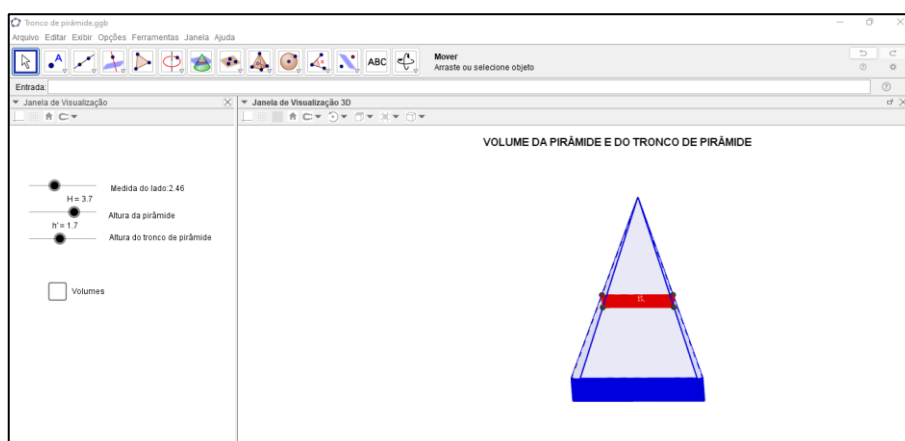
Tronco de pirâmide.ggb

Arquivo Editar Exibir Opções Ferramentas Janela Ajuda

ABC

Mover
Arraste ou selecione objeto

Entrada:

Janela de Visualização

Janela de Visualização 3D

VOLUME DA PIRÂMIDE E DO TRONCO DE PIRÂMIDE

Medida do lado:2.46

H = 3.7

Altura da pirâmide

h' = 1.7

Altura do tronco de pirâmide

Volumes

R